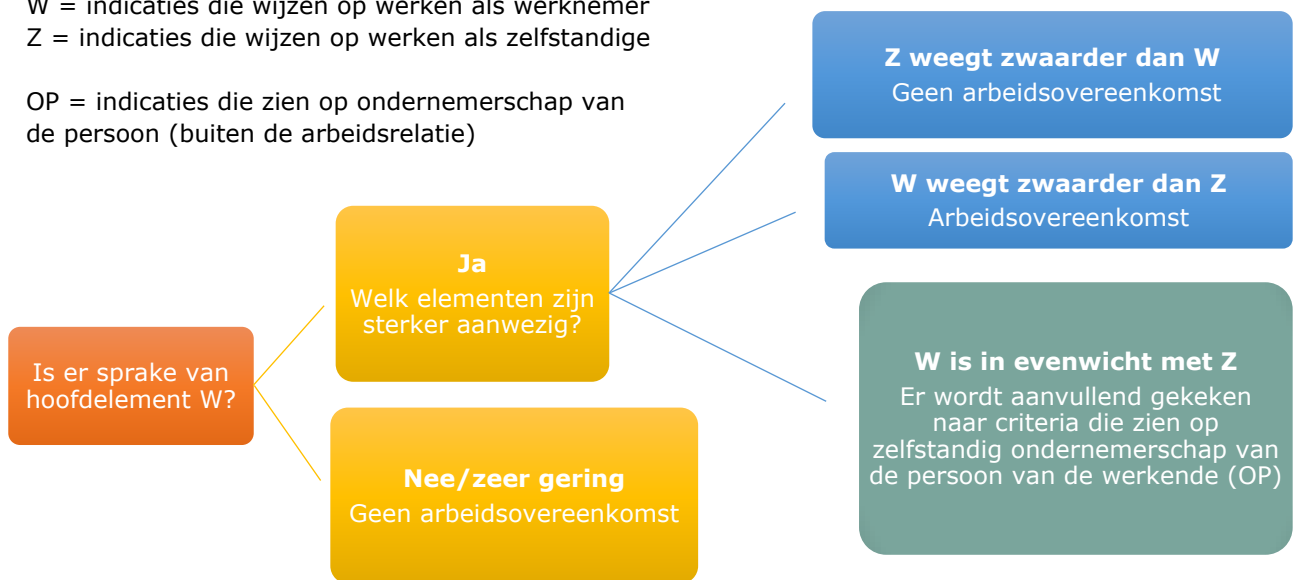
W = indicaties die wijzen op werken als werknemer
Z = indicaties die wijzen op werken als zelfstandige

OP = indicaties die zien op ondernemerschap van de persoon (buiten de arbeidsrelatie)

**Z weegt zwaarder dan W**
Geen arbeidsovereenkomst

**W weegt zwaarder dan Z**
Arbeidsovereenkomst

**Ja**
Welk elementen zijn sterker aanwezig?

Is er sprake van hoofdelement W?

**W is in evenwicht met Z**
Er wordt aanvullend gekeken naar criteria die zien op zelfstandig ondernemerschap van de persoon van de werkende (OP)

**Nee/zeer gering**
Geen arbeidsovereenkomst